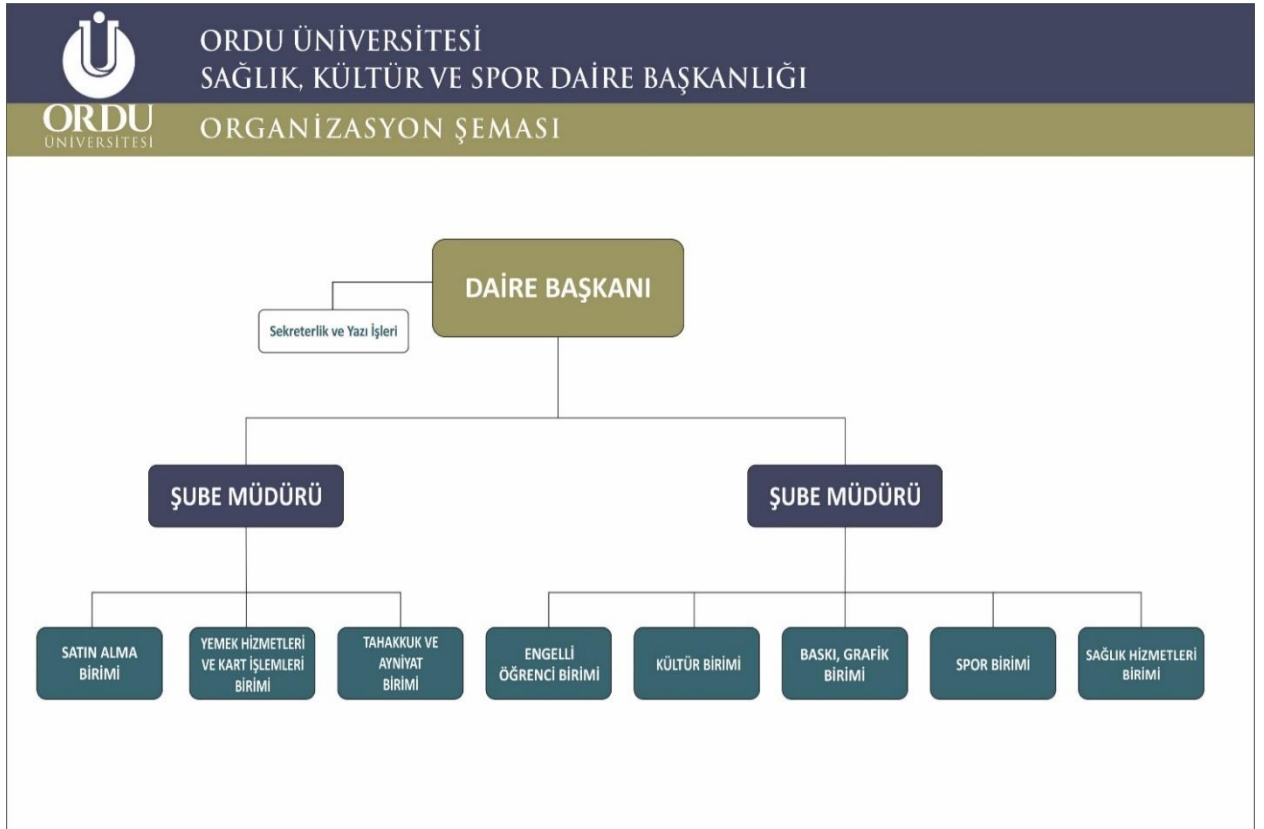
ORDU ÜNİVERSİTESİ

ORDU ÜNİVERSİTESİ
SAĞLIK, KÜLTÜR VE SPOR DAİRE BAŞKANLIĞI

ORGANİZASYON ŞEMASI

DAİRE BAŞKANI

Sekreterlik ve Yazı İşleri

ŞUBE MÜDÜRÜ

ŞUBE MÜDÜRÜ

SATIN ALMA BİRİMİ

YEMEK HİZMETLERİ VE KART İŞLEMLERİ BİRİMİ

TAHAKKUK VE AYNİYAT BİRİMİ

ENGELLİ ÖĞRENCİ BİRİMİ

KÜLTÜR BİRİMİ

BASKI, GRAFİK BİRİMİ

SPOR BİRİMİ

SAĞLIK HİZMETLERİ BİRİMİ